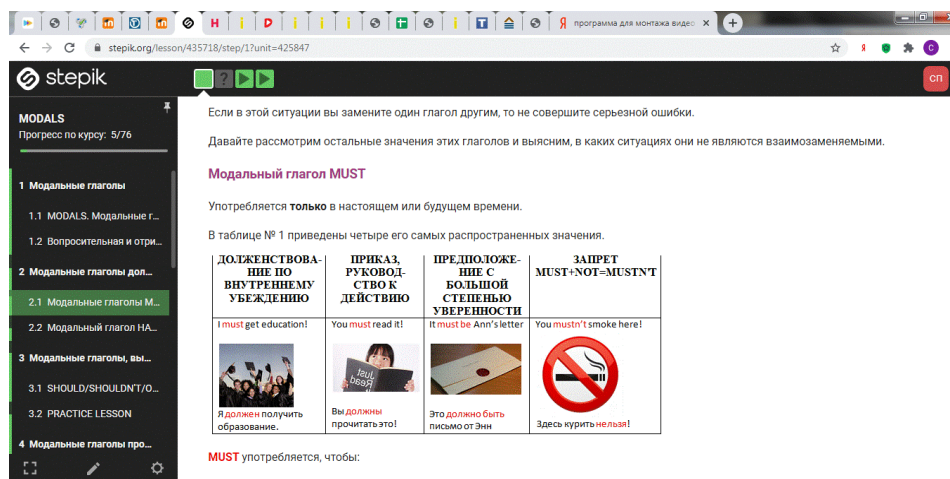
H | D | i | i | i | T | Я программа для монтажа видео ×

stepik.org/lesson/435718/step/1?unit=425847

stepik

СП

MODALS
Прогресс по курсу: 5/76

1 Модальные глаголы
1.1 MODALS. Модальные г...
1.2 Вопросительная и отри...
2 Модальные глаголы дол...
2.1 Модальные глаголы M...
2.2 Модальный глагол HA...
3 Модальные глаголы, вы...
3.1 SHOULD/SHOULDN'T/O...
3.2 PRACTICE LESSON
4 Модальные глаголы про...

Если в этой ситуации вы замените один глагол другим, то не совершите серьезной ошибки.

Давайте рассмотрим остальные значения этих глаголов и выясним, в каких ситуациях они не являются взаимозаменяемыми.

Модальный глагол MUST

Употребляется только в настоящем или будущем времени.

В таблице № 1 приведены четыре его самых распространенных значения.

| ДОЛЖЕНСТВОВАНИЕ ПО ВНУТРЕННЕМУ УБЕЖДЕНИЮ | ПРИКАЗ, РУКОВОДСТВО К ДЕЙСТВИЮ | ПРЕДПОЛОЖЕНИЕ С БОЛЬШОЙ СТЕПЕНЬЮ УВЕРЕННОСТИ | ЗАПРЕТ MUST+NOT=MUSTN'T |
|---|---|---|---|
| I must get education! | You must read it! | It must be Ann's letter | You mustn't smoke here! |
| Я должен получить образование. | Вы должны прочитать это! | Это должно быть письмо от Энн | Здесь курить нельзя! |

Just Read it

MUST употребляется, чтобы: